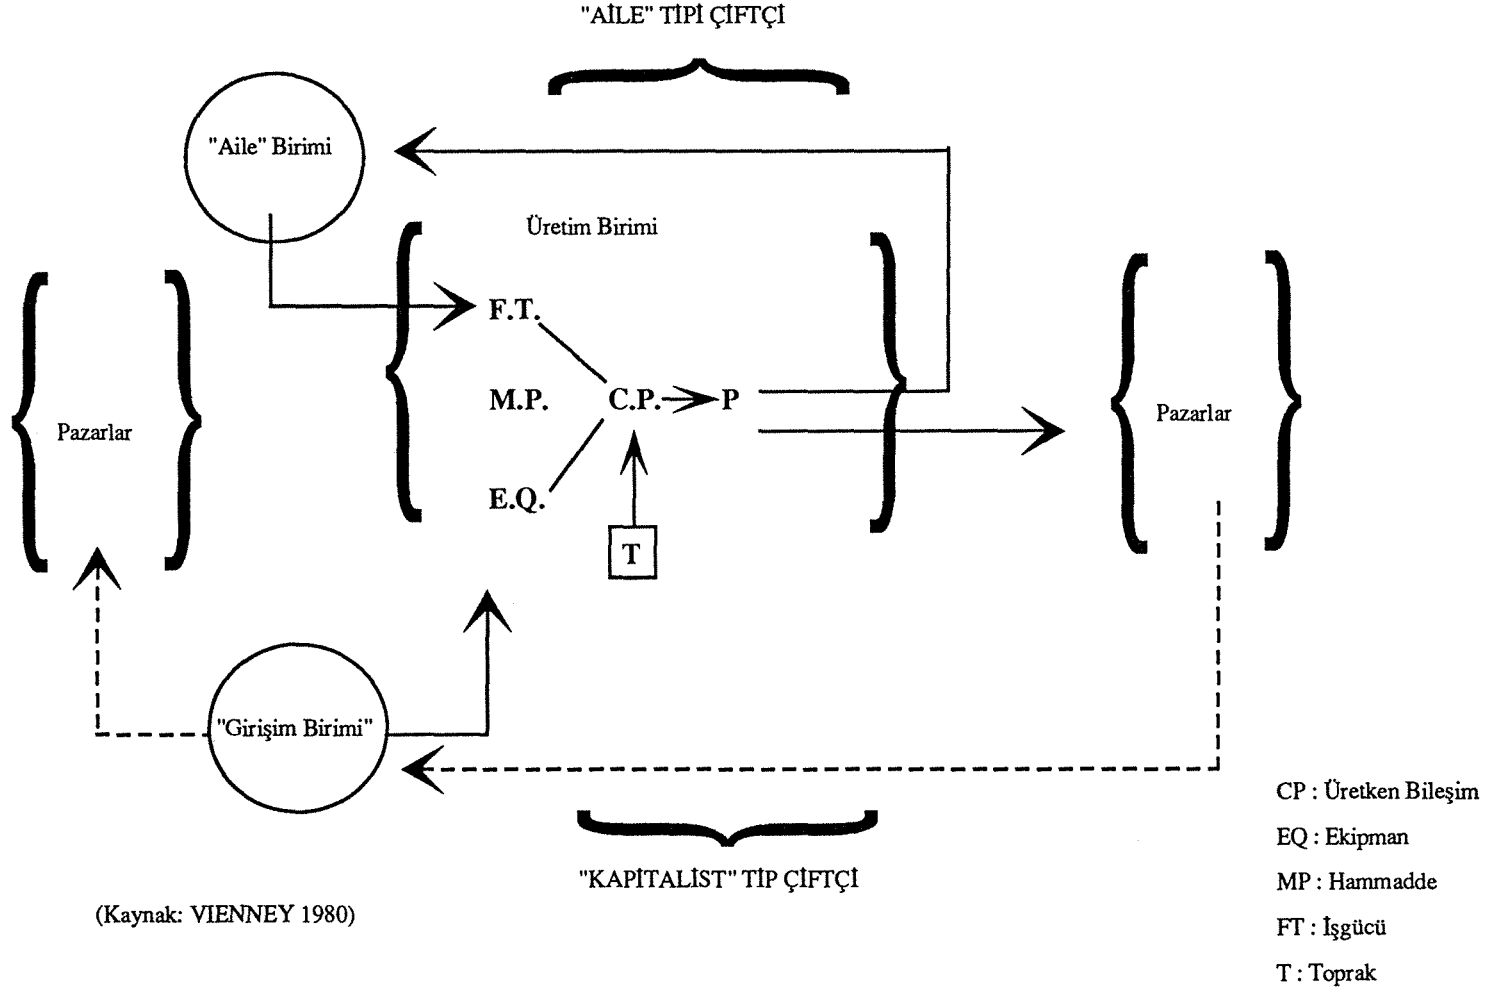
"AİLE" TİPİ ÇİFTÇİ

"Aile" Birimi

Üretim Birimi

Pazarlar

F.T.

M.P.

C.P.

P

E.Q.

T

Pazarlar

"Girişim Birimi"

"KAPİTALİST" TİP ÇİFTÇİ

(Kaynak: VIENNEY 1980)

CP : Üretken Bileşim
EQ : Ekipman
MP : Hammadde
FT : İşgücü
T : Toprak